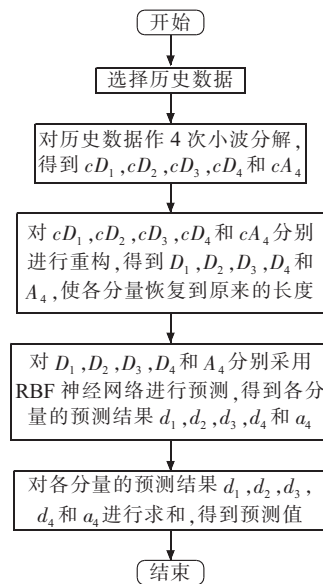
开始

选择历史数据

对历史数据作 4 次小波分解，得到 $cD_1$，$cD_2$，$cD_3$，$cD_4$ 和 $cA_4$

对 $cD_1$，$cD_2$，$cD_3$，$cD_4$ 和 $cA_4$ 分别进行重构，得到 $D_1$，$D_2$，$D_3$，$D_4$ 和 $A_4$，使各分量恢复到原来的长度

对 $D_1$，$D_2$，$D_3$，$D_4$ 和 $A_4$ 分别采用 RBF 神经网络进行预测，得到各分量的预测结果 $d_1$，$d_2$，$d_3$，$d_4$ 和 $a_4$

对各分量的预测结果 $d_1$，$d_2$，$d_3$，$d_4$ 和 $a_4$ 进行求和，得到预测值

结束